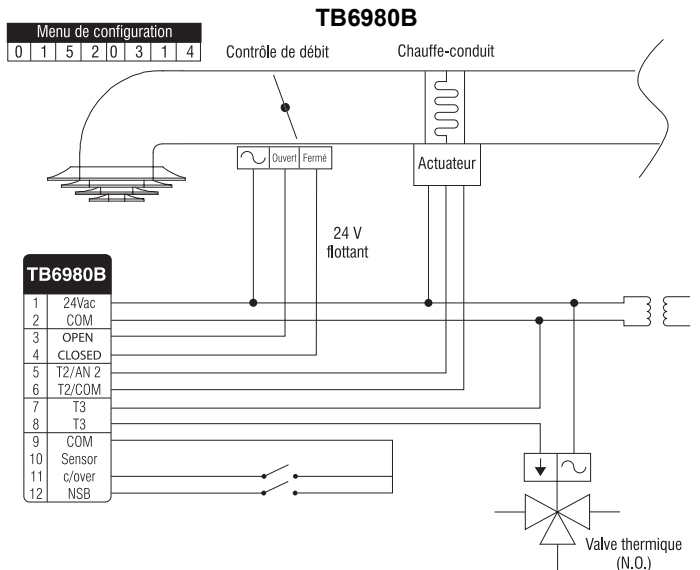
TB6980B

Menu de configuration

| 0 | 1 | 5 | 2 | 0 | 3 | 1 | 4 |
|---|---|---|---|---|---|---|---|

Contrôle de débit

Chauffe-conduit

~ Ouvert Fermé

Actuateur

24 V flottant

TB6980B

| | |
|---|---|
| 1 | 24Vac |
| 2 | COM |
| 3 | OPEN |
| 4 | CLOSED |
| 5 | T2/AN 2 |
| 6 | T2/COM |
| 7 | T3 |
| 8 | T3 |
| 9 | COM |
| 10 | Sensor |
| 11 | c/over |
| 12 | NSB |

Valve thermique (N.O.)